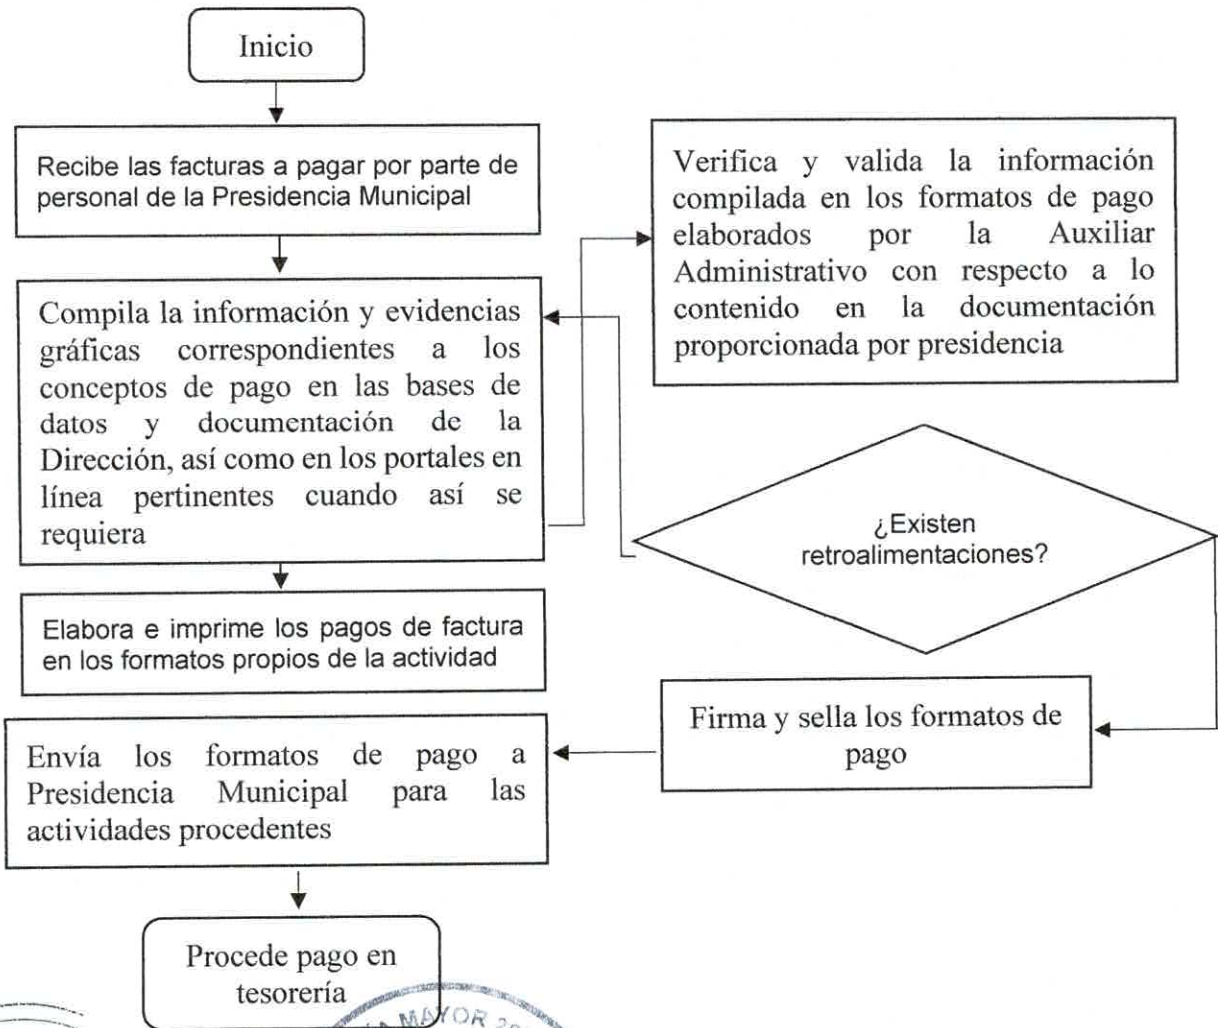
Inicio

Recibe las facturas a pagar por parte de personal de la Presidencia Municipal

Verifica y valida la información compilada en los formatos de pago elaborados por la Auxiliar Administrativo con respecto a lo contenido en la documentación proporcionada por presidencia

Compila la información y evidencias gráficas correspondientes a los conceptos de pago en las bases de datos y documentación de la Dirección, así como en los portales en línea pertinentes cuando así se requiera

¿Existen retroalimentaciones?

Elabora e imprime los pagos de factura en los formatos propios de la actividad

Firma y sella los formatos de pago

Envía los formatos de pago a Presidencia Municipal para las actividades procedentes

Procede pago en tesorería

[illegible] MAYOR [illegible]